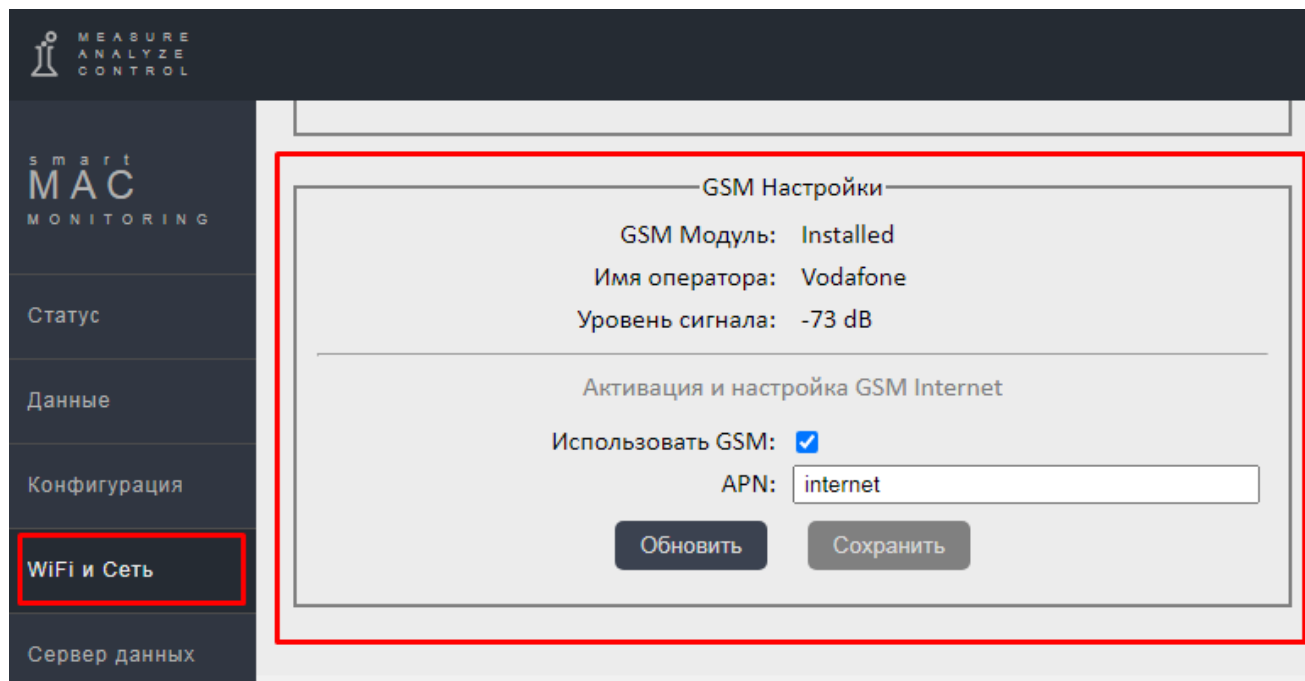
MEASURE
ANALYZE
CONTROL

smart
MAC
MONITORING

Статус

Данные

Конфигурация

WiFi и Сеть

Сервер данных

GSM Настройки

GSM Модуль: Installed

Имя оператора: Vodafone

Уровень сигнала: -73 dB

Активация и настройка GSM Internet

Использовать GSM:

APN: internet

Обновить

Сохранить